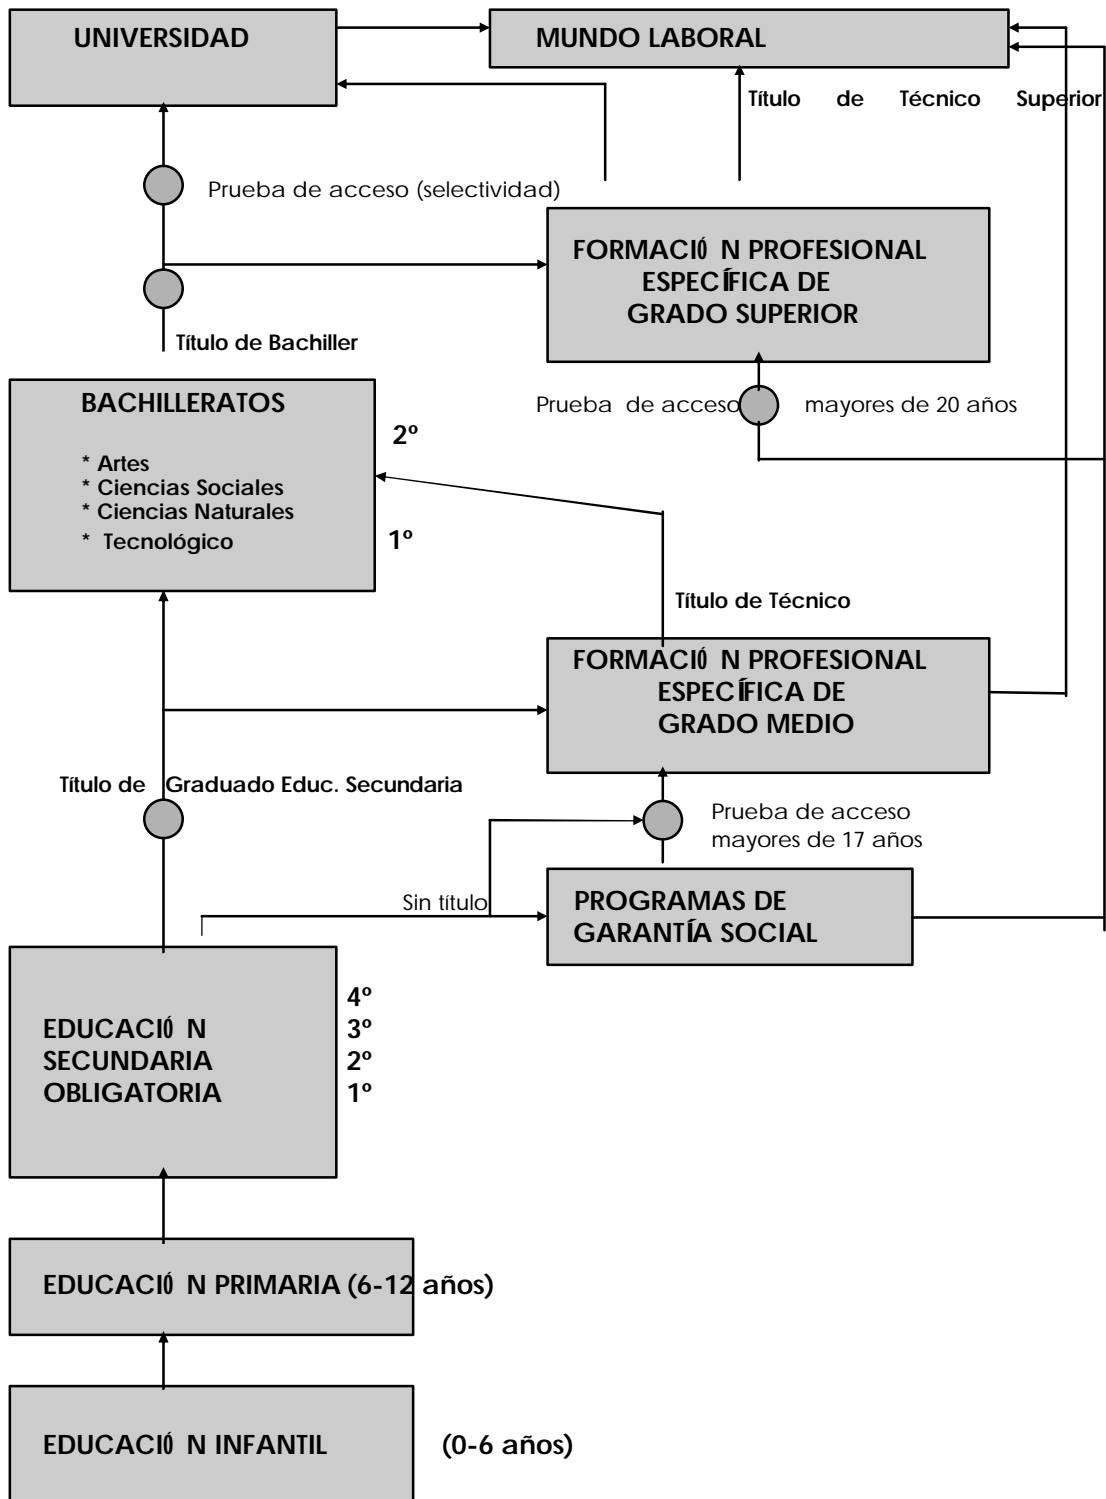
UNIVERSIDAD

MUNDO LABORAL

Título de Técnico Superior

Prueba de acceso (selectividad)

FORMACIÓ N PROFESIONAL ESPECÍFICA DE GRADO SUPERIOR

Título de Bachiller

BACHILLERATOS

* Artes
* Ciencias Sociales
* Ciencias Naturales
* Tecnológico

2º

1º

Prueba de acceso mayores de 20 años

Título de Técnico

FORMACIÓ N PROFESIONAL ESPECÍFICA DE GRADO MEDIO

Título de Graduado Educ. Secundaria

Prueba de acceso mayores de 17 años

Sin título

PROGRAMAS DE GARANTÍA SOCIAL

EDUCACIÓ N SECUNDARIA OBLIGATORIA

4º
3º
2º
1º

EDUCACIÓ N PRIMARIA (6-12 años)

EDUCACIÓ N INFANTIL

(0-6 años)